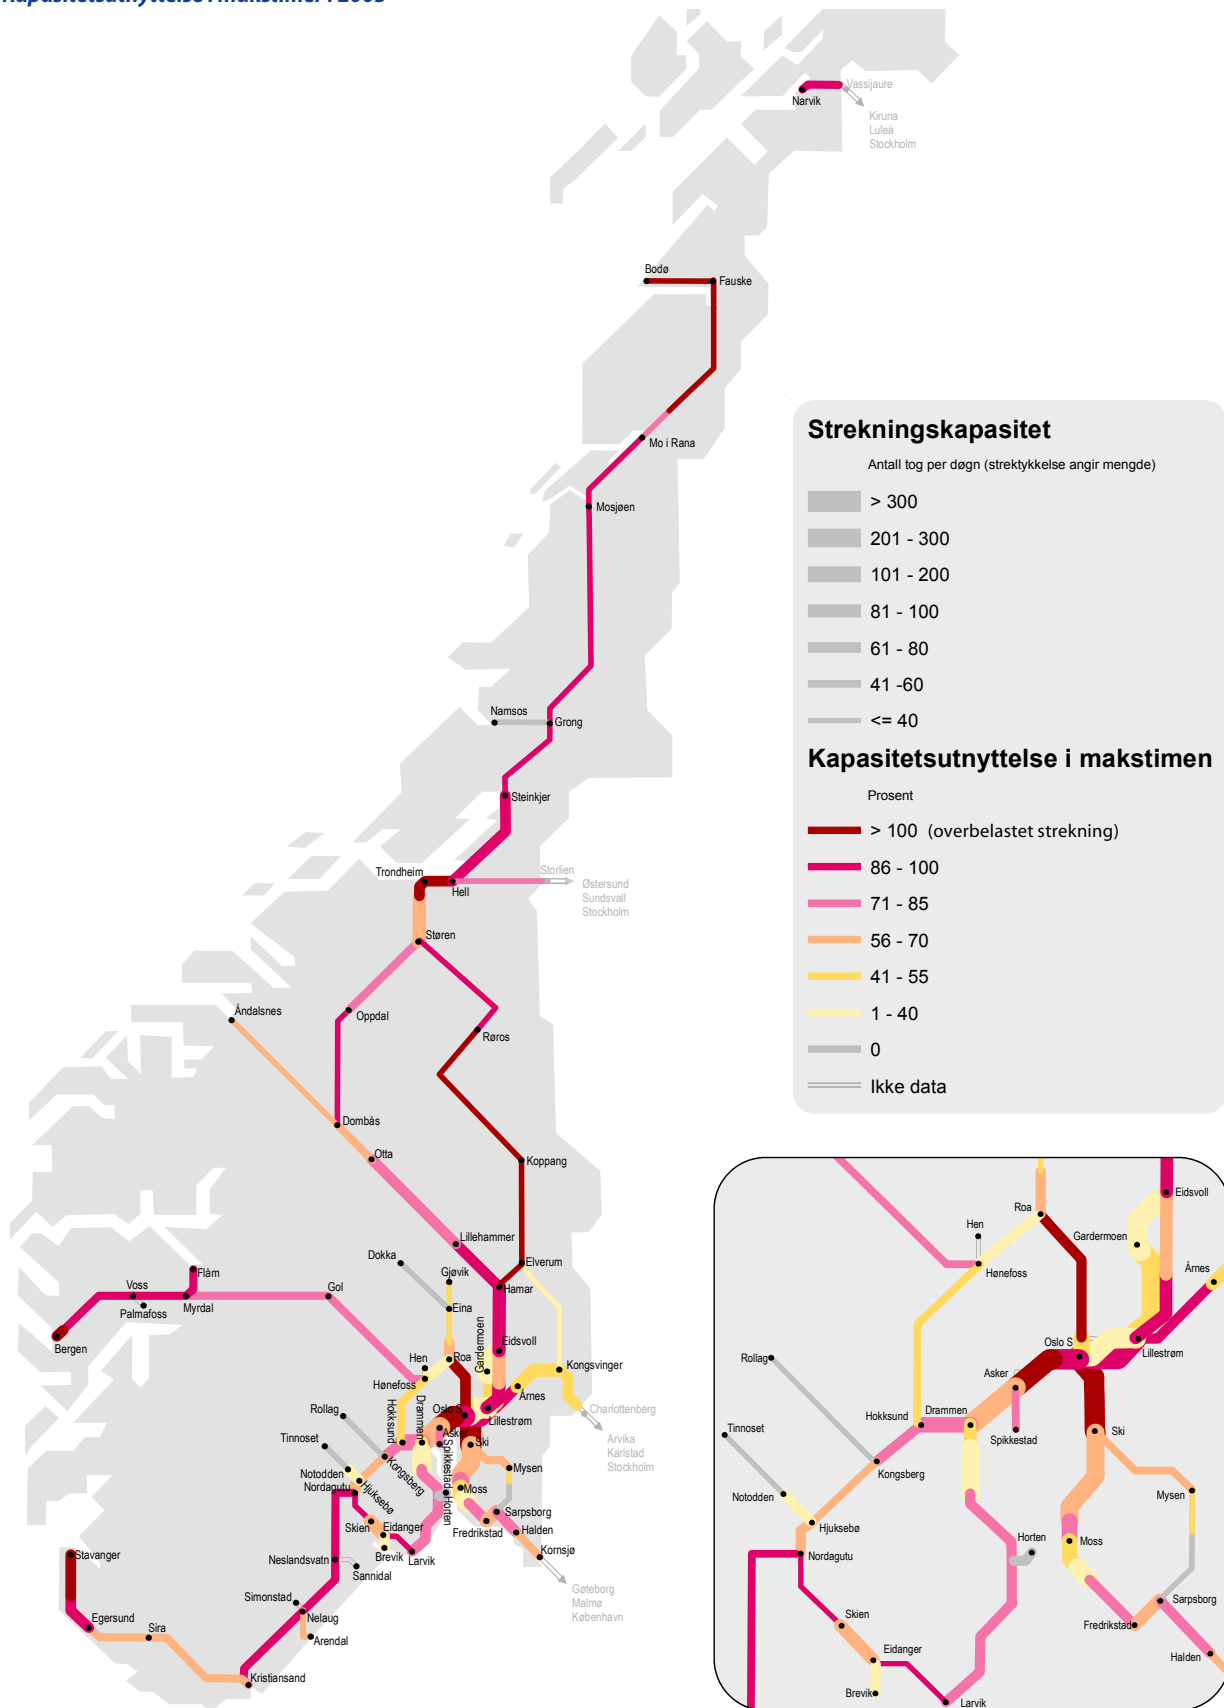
Kapasitetsutnyttelse i makstimen i 2005

Strekningskapasitet

Antall tog per døgn (strektykkelse angir mengde)

> 300
201 - 300
101 - 200
81 - 100
61 - 80
41 -60
<= 40

Kapasitetsutnyttelse i makstimen

Prosent

> 100 (overbelastet strekning)
86 - 100
71 - 85
56 - 70
41 - 55
1 - 40
0
Ikke data

Narvik
Vassijaure
Kiruna
Luleå
Stockholm
Bodø
Fauske
Mo i Rana
Mosjøen
Namsos
Grong
Steinkjer
Trondheim
Hell
Storlien
Østersund
Sundsvall
Stockholm
Støren
Åndalsnes
Oppdal
Røros
Dombås
Otta
Koppang
Lillehammer
Dokka
Gjøvik
Elverum
Hamar
Eina
Flåm
Voss
Palmafoss
Myrdal
Gol
Bergen
Gardermoen
Eidsvoll
Hen
Roa
Kongsvinger
Hønefoss
Årnes
Charlottenberg
Rollag
Hokksund
Drammen
Oslo S
Lillestrøm
Arvika
Karlstad
Stockholm
Tinnoset
Asker
Ski
Kongsberg
Spikkestad
Notodden
Nordagutu
Hjuksebø
Horten
Mysen
Moss
Skien
Eidanger
Sarpsborg
Fredrikstad
Halden
Brevik
Larvik
Kornsjø
Stavanger
Neslandsvatn
Sannidal
Göteborg
Malmø
København
Simonstad
Egersund
Nelaug
Sira
Arendal
Kristiansand

Eidsvoll
Roa
Hen
Gardermoen
Hønefoss
Årnes
Oslo S
Lillestrøm
Rollag
Asker
Hokksund
Drammen
Spikkestad
Tinnoset
Ski
Kongsberg
Mysen
Notodden
Hjuksebø
Horten
Nordagutu
Moss
Skien
Sarpsborg
Fredrikstad
Eidanger
Halden
Brevik
Larvik